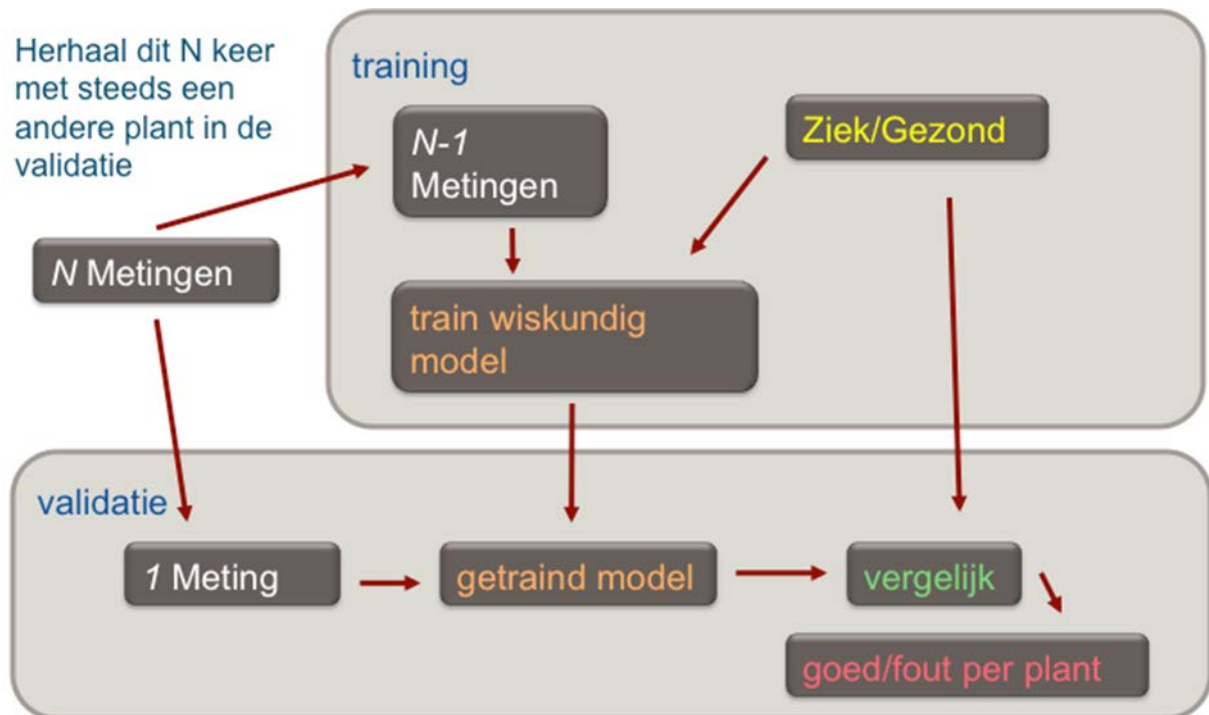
Herhaal dit N keer met steeds een andere plant in de validatie

training

N-1 Metingen

Ziek/Gezond

N Metingen

train wiskundig model

validatie

1 Meting

getraind model

vergelijk

goed/fout per plant